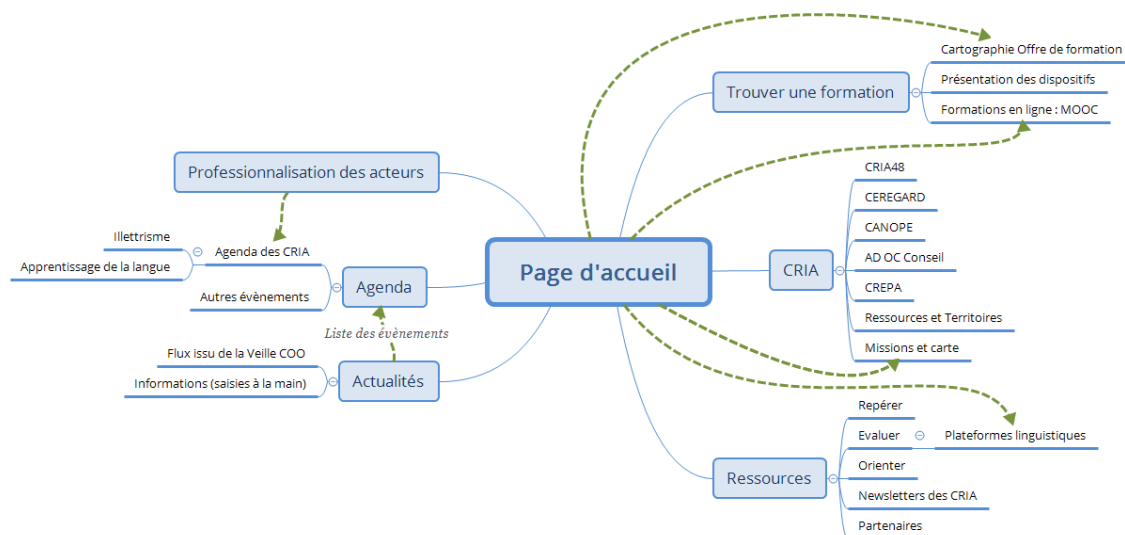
Page d'accueil

Trouver une formation
Cartographie Offre de formation
Présentation des dispositifs
Formations en ligne : MOOC

CRIA
CRIA48
CEREGARD
CANOPE
AD OC Conseil
CREPA
Ressources et Territoires
Missions et carte

Ressources
Repérer
Evaluer
Plateformes linguistiques
Orienter
Newsletters des CRIA
Partenaires

Professionnalisation des acteurs

Agenda
Agenda des CRIA
Illettrisme
Apprentissage de la langue
Autres évènements

Liste des évènements

Actualités
Flux issu de la Veille COO
Informations (saisies à la main)